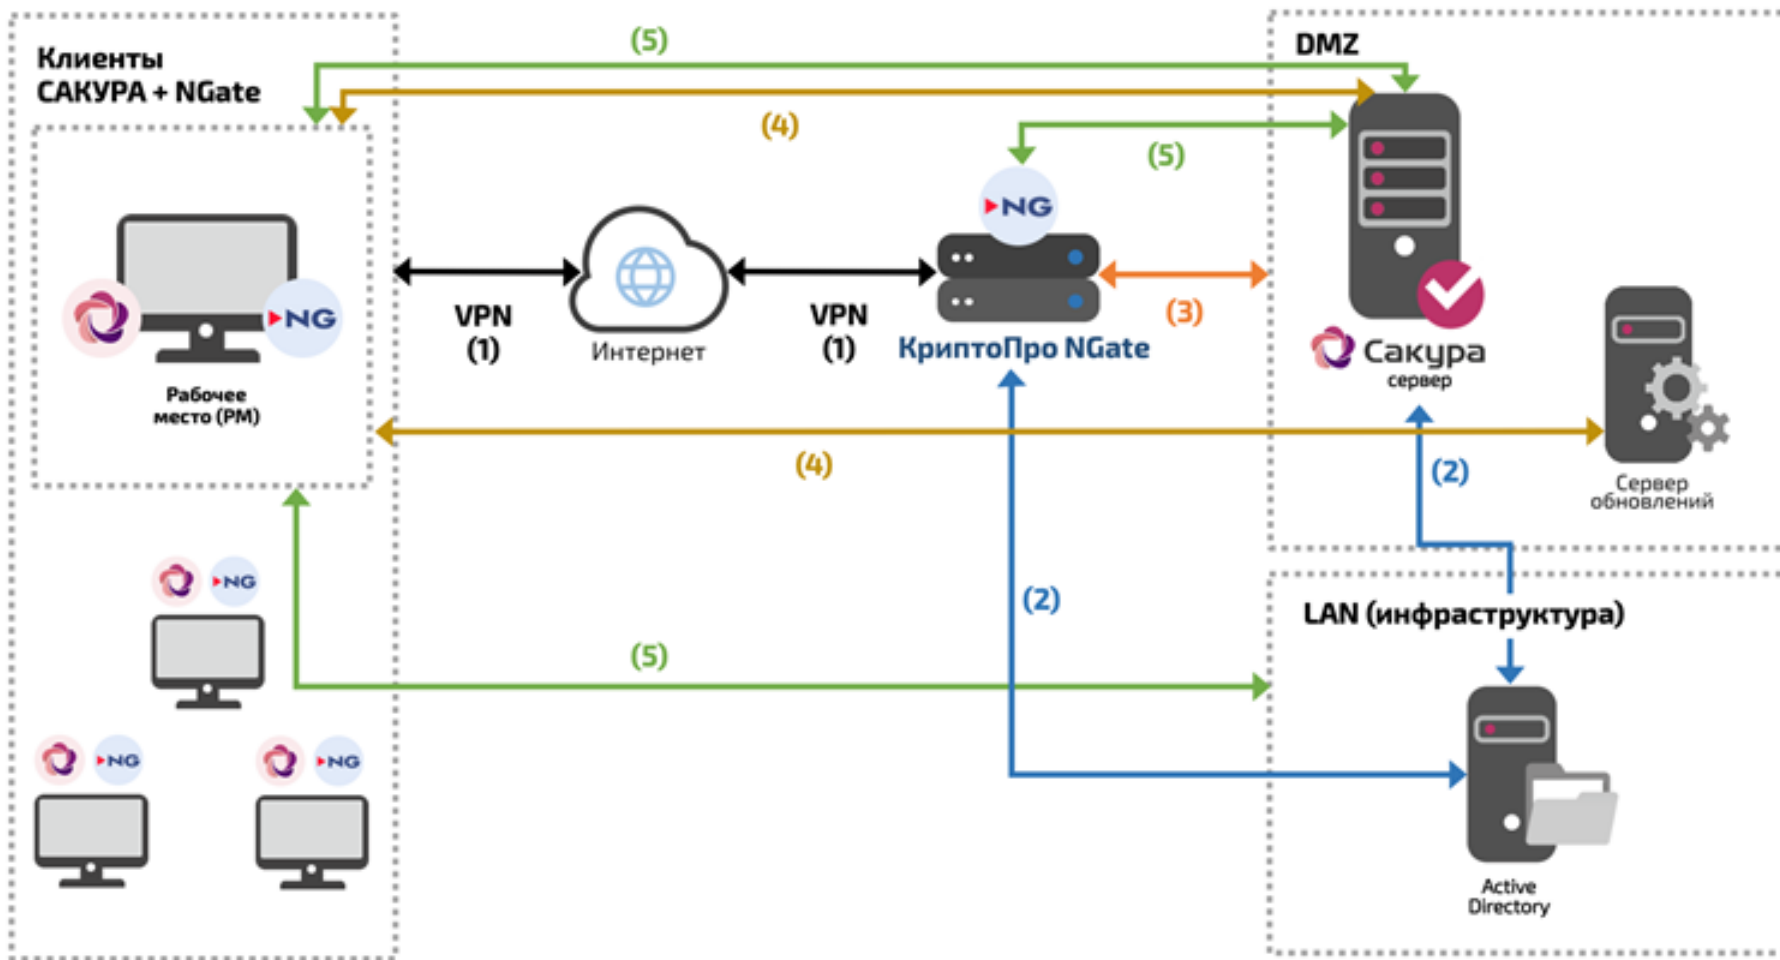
Клиенты
САКУРА + NGate

(5)

DMZ

(4)

(5)

NG

NG

VPN
(1)

Интернет

VPN
(1)

КриптоПро NGate

(3)

Сакура
сервер

Рабочее
место (РМ)

(4)

(2)

Сервер
обновлений

NG

(2)

LAN (инфраструктура)

(5)

NG

NG

Active
Directory